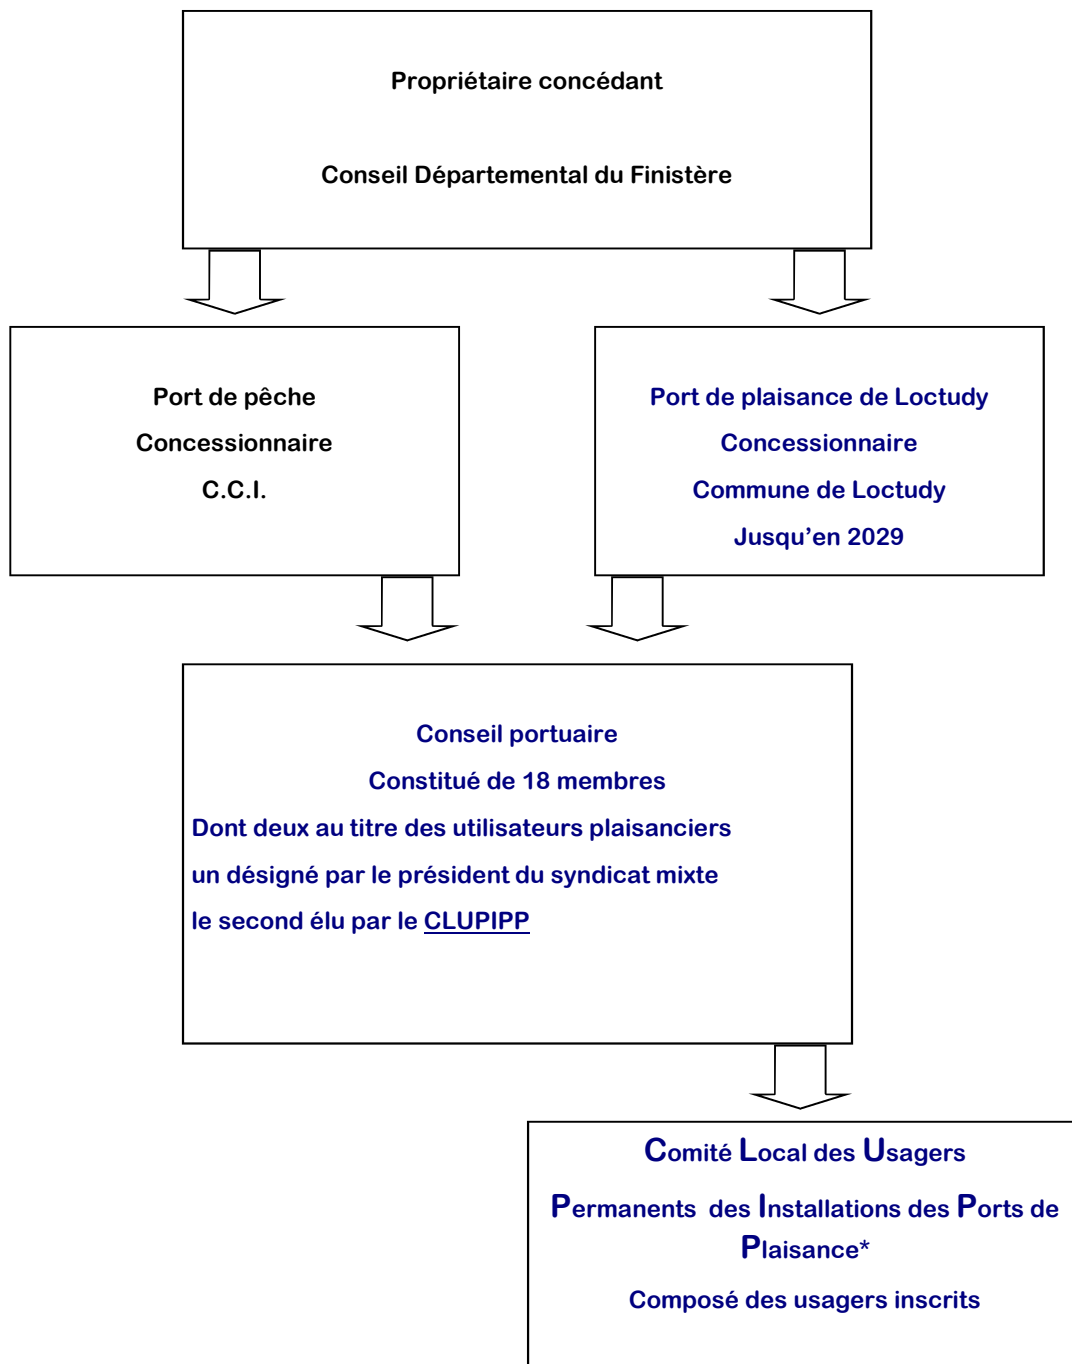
Propriétaire concédant

Conseil Départemental du Finistère

Port de pêche

Concessionnaire

C.C.I.

Port de plaisance de Loctudy

Concessionnaire

Commune de Loctudy

Jusqu'en 2029

Conseil portuaire

Constitué de 18 membres

Dont deux au titre des utilisateurs plaisanciers

un désigné par le président du syndicat mixte

le second élu par le CLUPIPP

Comité Local des Usagers

Permanents des Installations des Ports de Plaisance*

Composé des usagers inscrits